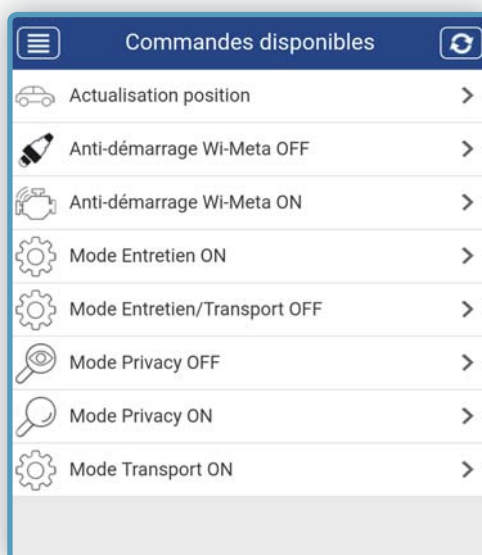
Commandes disponibles

Actualisation position >

Anti-démarrage Wi-Meta OFF >

Anti-démarrage Wi-Meta ON >

Mode Entretien ON >

Mode Entretien/Transport OFF >

Mode Privacy OFF >

Mode Privacy ON >

Mode Transport ON >